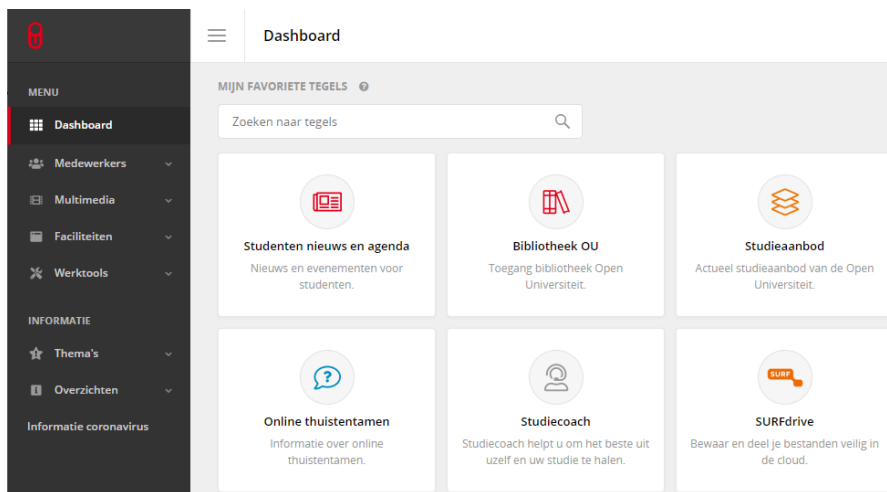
Dashboard

MENU

Dashboard

Medewerkers

Multimedia

Faciliteiten

Werktools

INFORMATIE

Thema's

Overzichten

Informatie coronavirus

MIJN FAVORIETE TEGELS

Zoeken naar tegels

Studenten nieuws en agenda
Nieuws en evenementen voor studenten.

Bibliotheek OU
Toegang bibliotheek Open Universiteit.

Studieaanbod
Actueel studieaanbod van de Open Universiteit.

Online thuistentamen
Informatie over online thuistentamen.

Studiecoach
Studiecoach helpt u om het beste uit uzelf en uw studie te halen.

SURF

SURFdrive
Bewaar en deel je bestanden veilig in de cloud.